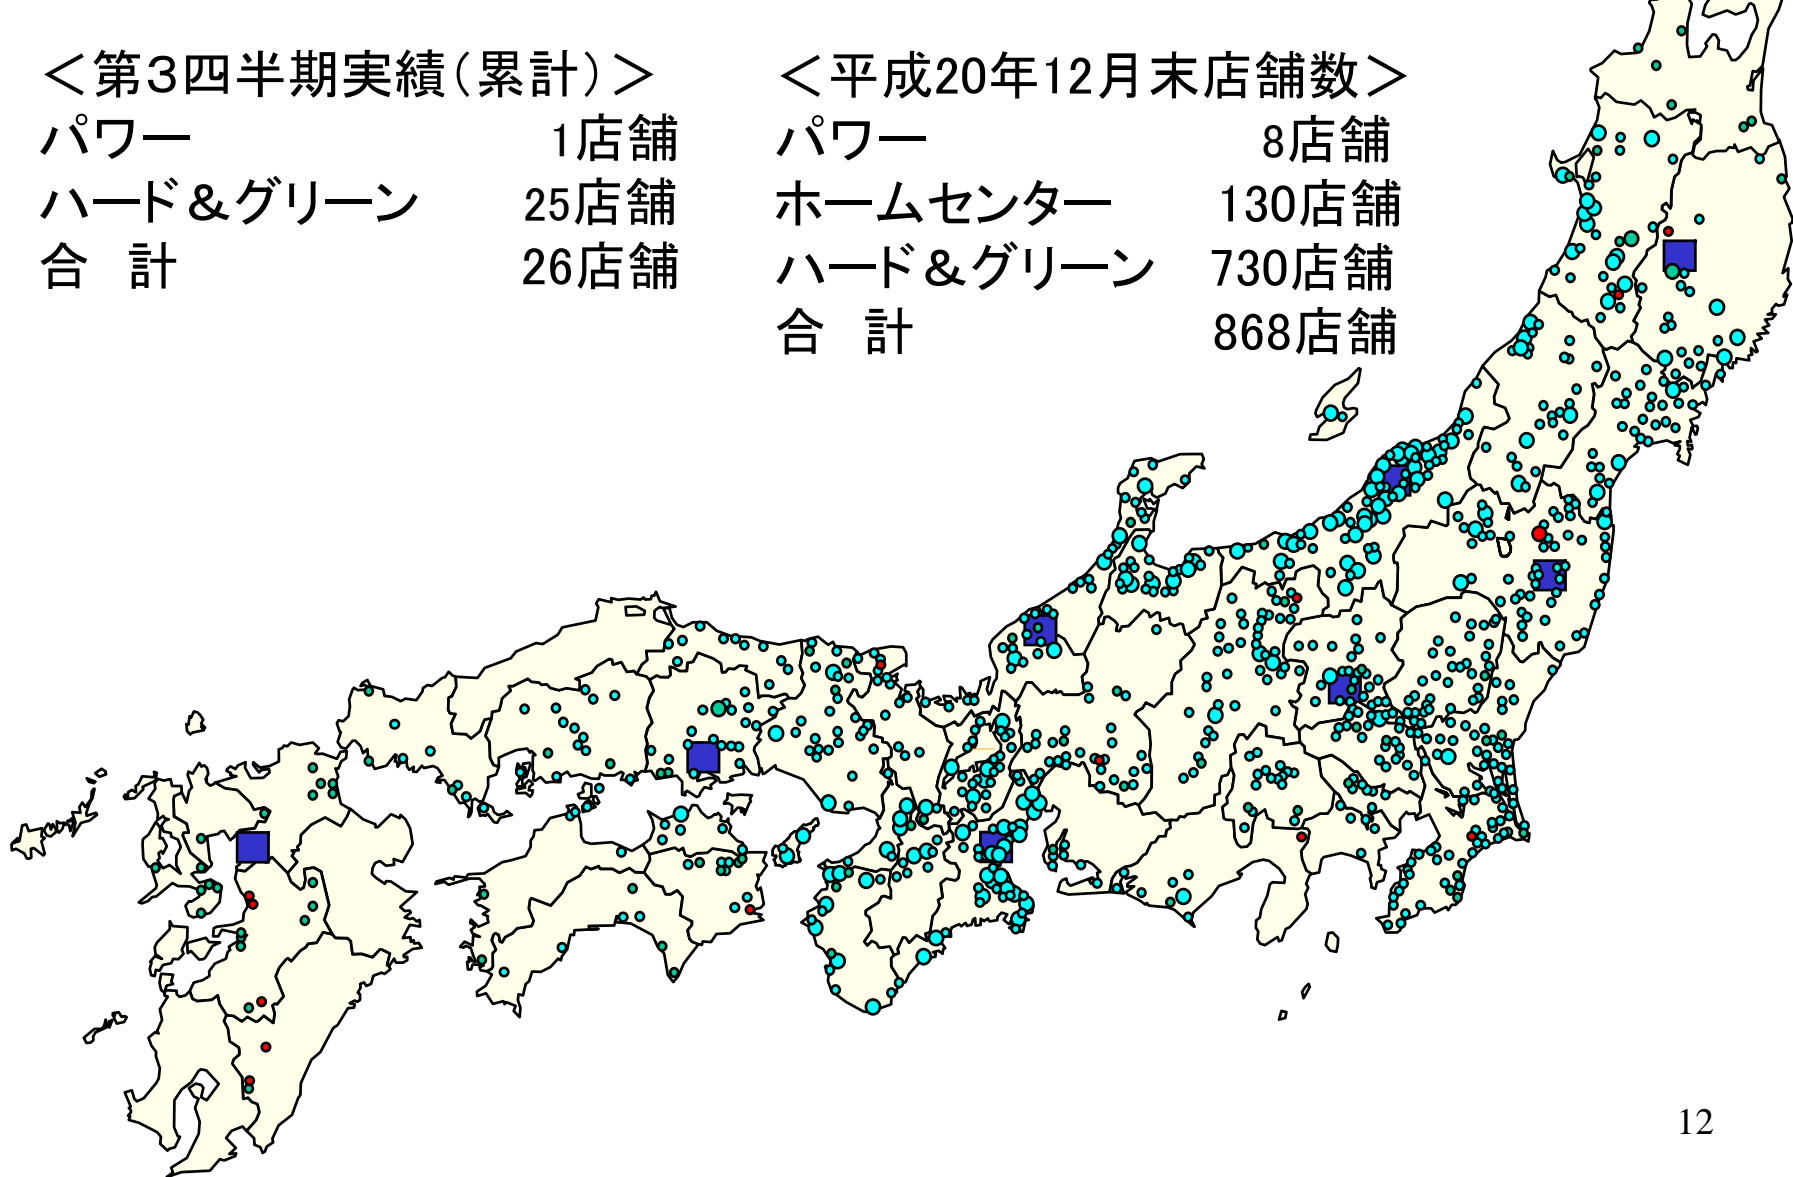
＜第3四半期実績（累計）＞

| | |
|---|---|
| パワー | 1店舗 |
| ハード＆グリーン | 25店舗 |
| 合　計 | 26店舗 |

＜平成20年12月末店舗数＞

| | |
|---|---|
| パワー | 8店舗 |
| ホームセンター | 130店舗 |
| ハード＆グリーン | 730店舗 |
| 合　計 | 868店舗 |

12